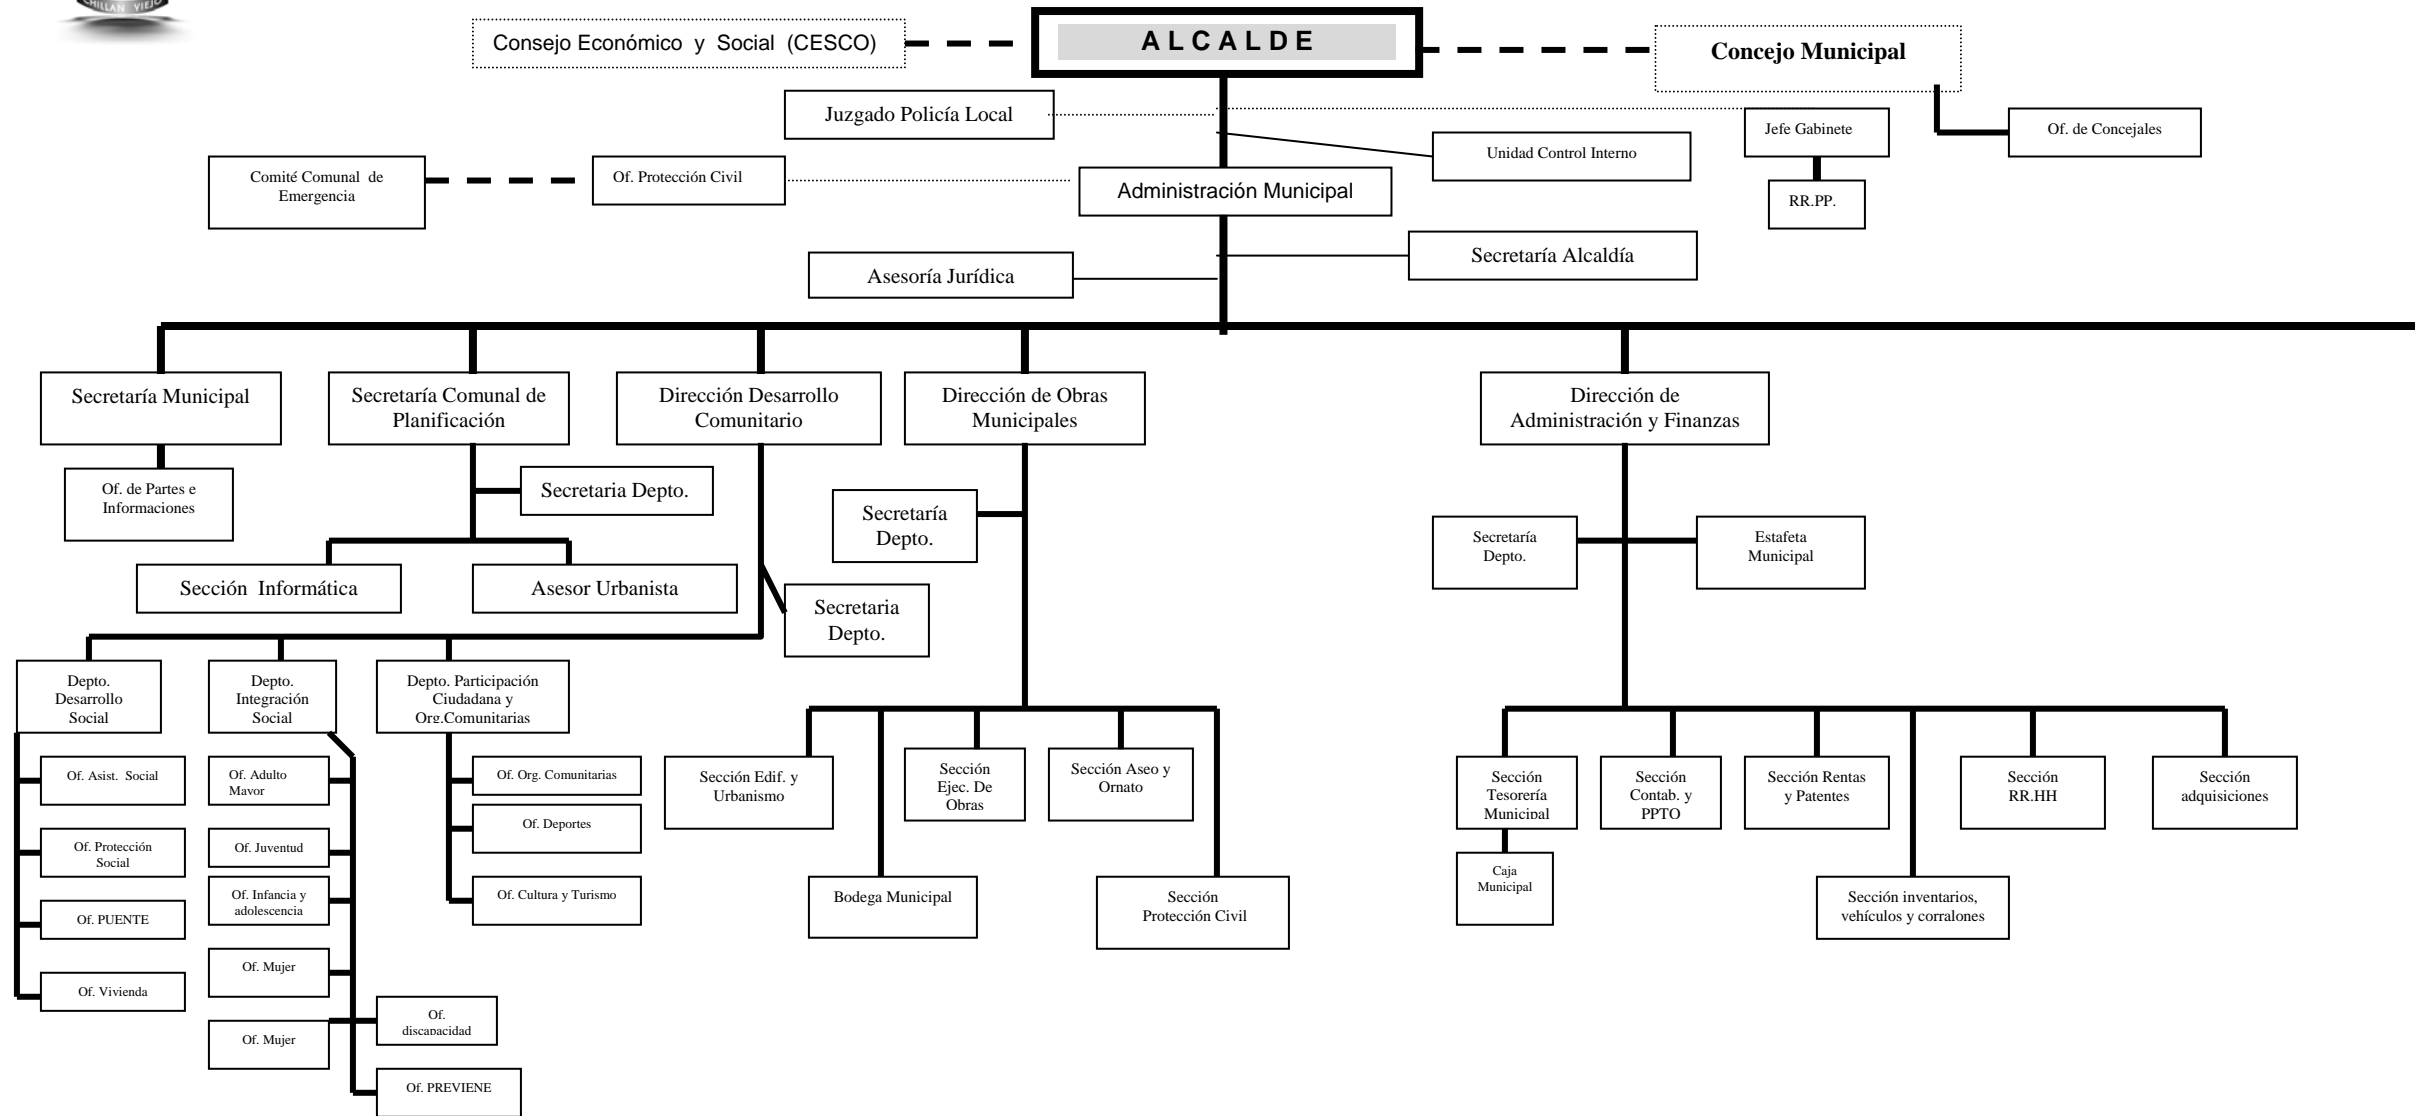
CHILLAN VIEJO

Consejo Económico y Social (CESCO)

A L C A L D E

Concejo Municipal

Juzgado Policía Local

Unidad Control Interno

Jefe Gabinete

Of. de Concejales

RR.PP.

Comité Comunal de Emergencia

Of. Protección Civil

Administración Municipal

Secretaría Alcaldía

Asesoría Jurídica

Secretaría Municipal

Of. de Partes e Informaciones

Secretaría Comunal de Planificación

Secretaria Depto.

Sección Informática

Asesor Urbanista

Dirección Desarrollo Comunitario

Secretaria Depto.

Depto. Desarrollo Social

Of. Asist. Social

Of. Protección Social

Of. PUENTE

Of. Vivienda

Depto. Integración Social

Of. Adulto Mayor

Of. Juventud

Of. Infancia y adolescencia

Of. Mujer

Of. Mujer

Of. discapacidad

Of. PREVIENE

Depto. Participación Ciudadana y Org.Comunitarias

Of. Org. Comunitarias

Of. Deportes

Of. Cultura y Turismo

Dirección de Obras Municipales

Secretaría Depto.

Sección Edif. y Urbanismo

Bodega Municipal

Sección Ejec. De Obras

Sección Aseo y Ornato

Sección Protección Civil

Dirección de Administración y Finanzas

Secretaría Depto.

Estafeta Municipal

Sección Tesorería Municipal

Caja Municipal

Sección Contab. y PPTO

Sección Rentas y Patentes

Sección inventarios, vehículos y corralones

Sección RR.HH

Sección adquisiciones